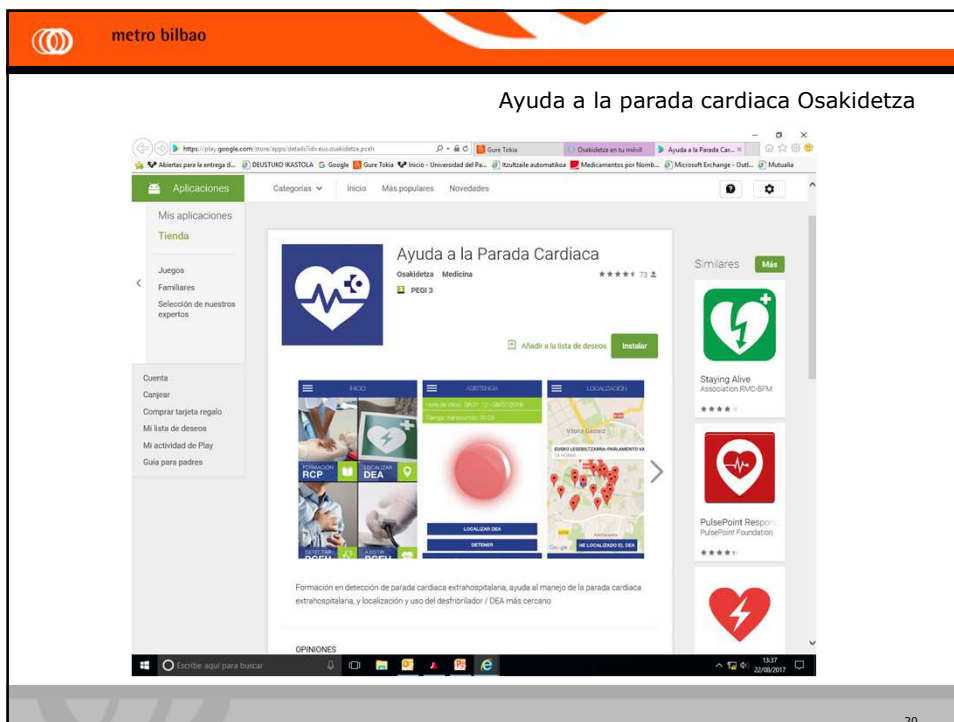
metro bilbao

Ayuda a la parada cardiaca Osakidetza

https://play.google.com/store/apps/details?id=eus.osakidetza.pceh

Gure Tokia

Osakidetza en tu móvil

Ayuda a la Parada Car...

Abiertas para la entrega d... DEUSTUKO IKASTOLA Google Gure Tokia Inicio - Universidad del Pa... Itzultzaile automatikoa Medicamentos por Nomb... Microsoft Exchange - Outl... Mutualia

Aplicaciones

Categorías Inicio Más populares Novedades

Mis aplicaciones
Tienda

Juegos
Familiares
Selección de nuestros expertos

Cuenta
Canjear
Comprar tarjeta regalo
Mi lista de deseos
Mi actividad de Play
Guía para padres

Ayuda a la Parada Cardiaca
Osakidetza Medicina
73
PEGI 3

Añadir a la lista de deseos
Instalar

INICIO
FORMACIÓN RCP
LOCALIZAR DEA
DETECTAR PCEH
ASISTIR PCEH

ASISTENCIA
Hora de inicio: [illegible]
Tiempo transcurrido: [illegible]
LOCALIZAR DEA
DETENER

LOCALIZACIÓN
Vitoria-Gasteiz
EUSKO LEGEBILTZARRA-PARLAMENTO VA
HE LOCALIZADO EL DEA

Formación en detección de parada cardiaca extrahospitalaria, ayuda al manejo de la parada cardiaca extrahospitalaria, y localización y uso del desfribrilador / DEA más cercano

OPINIONES

Similares Más

Staying Alive
Association RMC-BFM

PulsePoint Respo
PulsePoint Foundation

Escribe aquí para buscar

13:37
22/08/2017

20